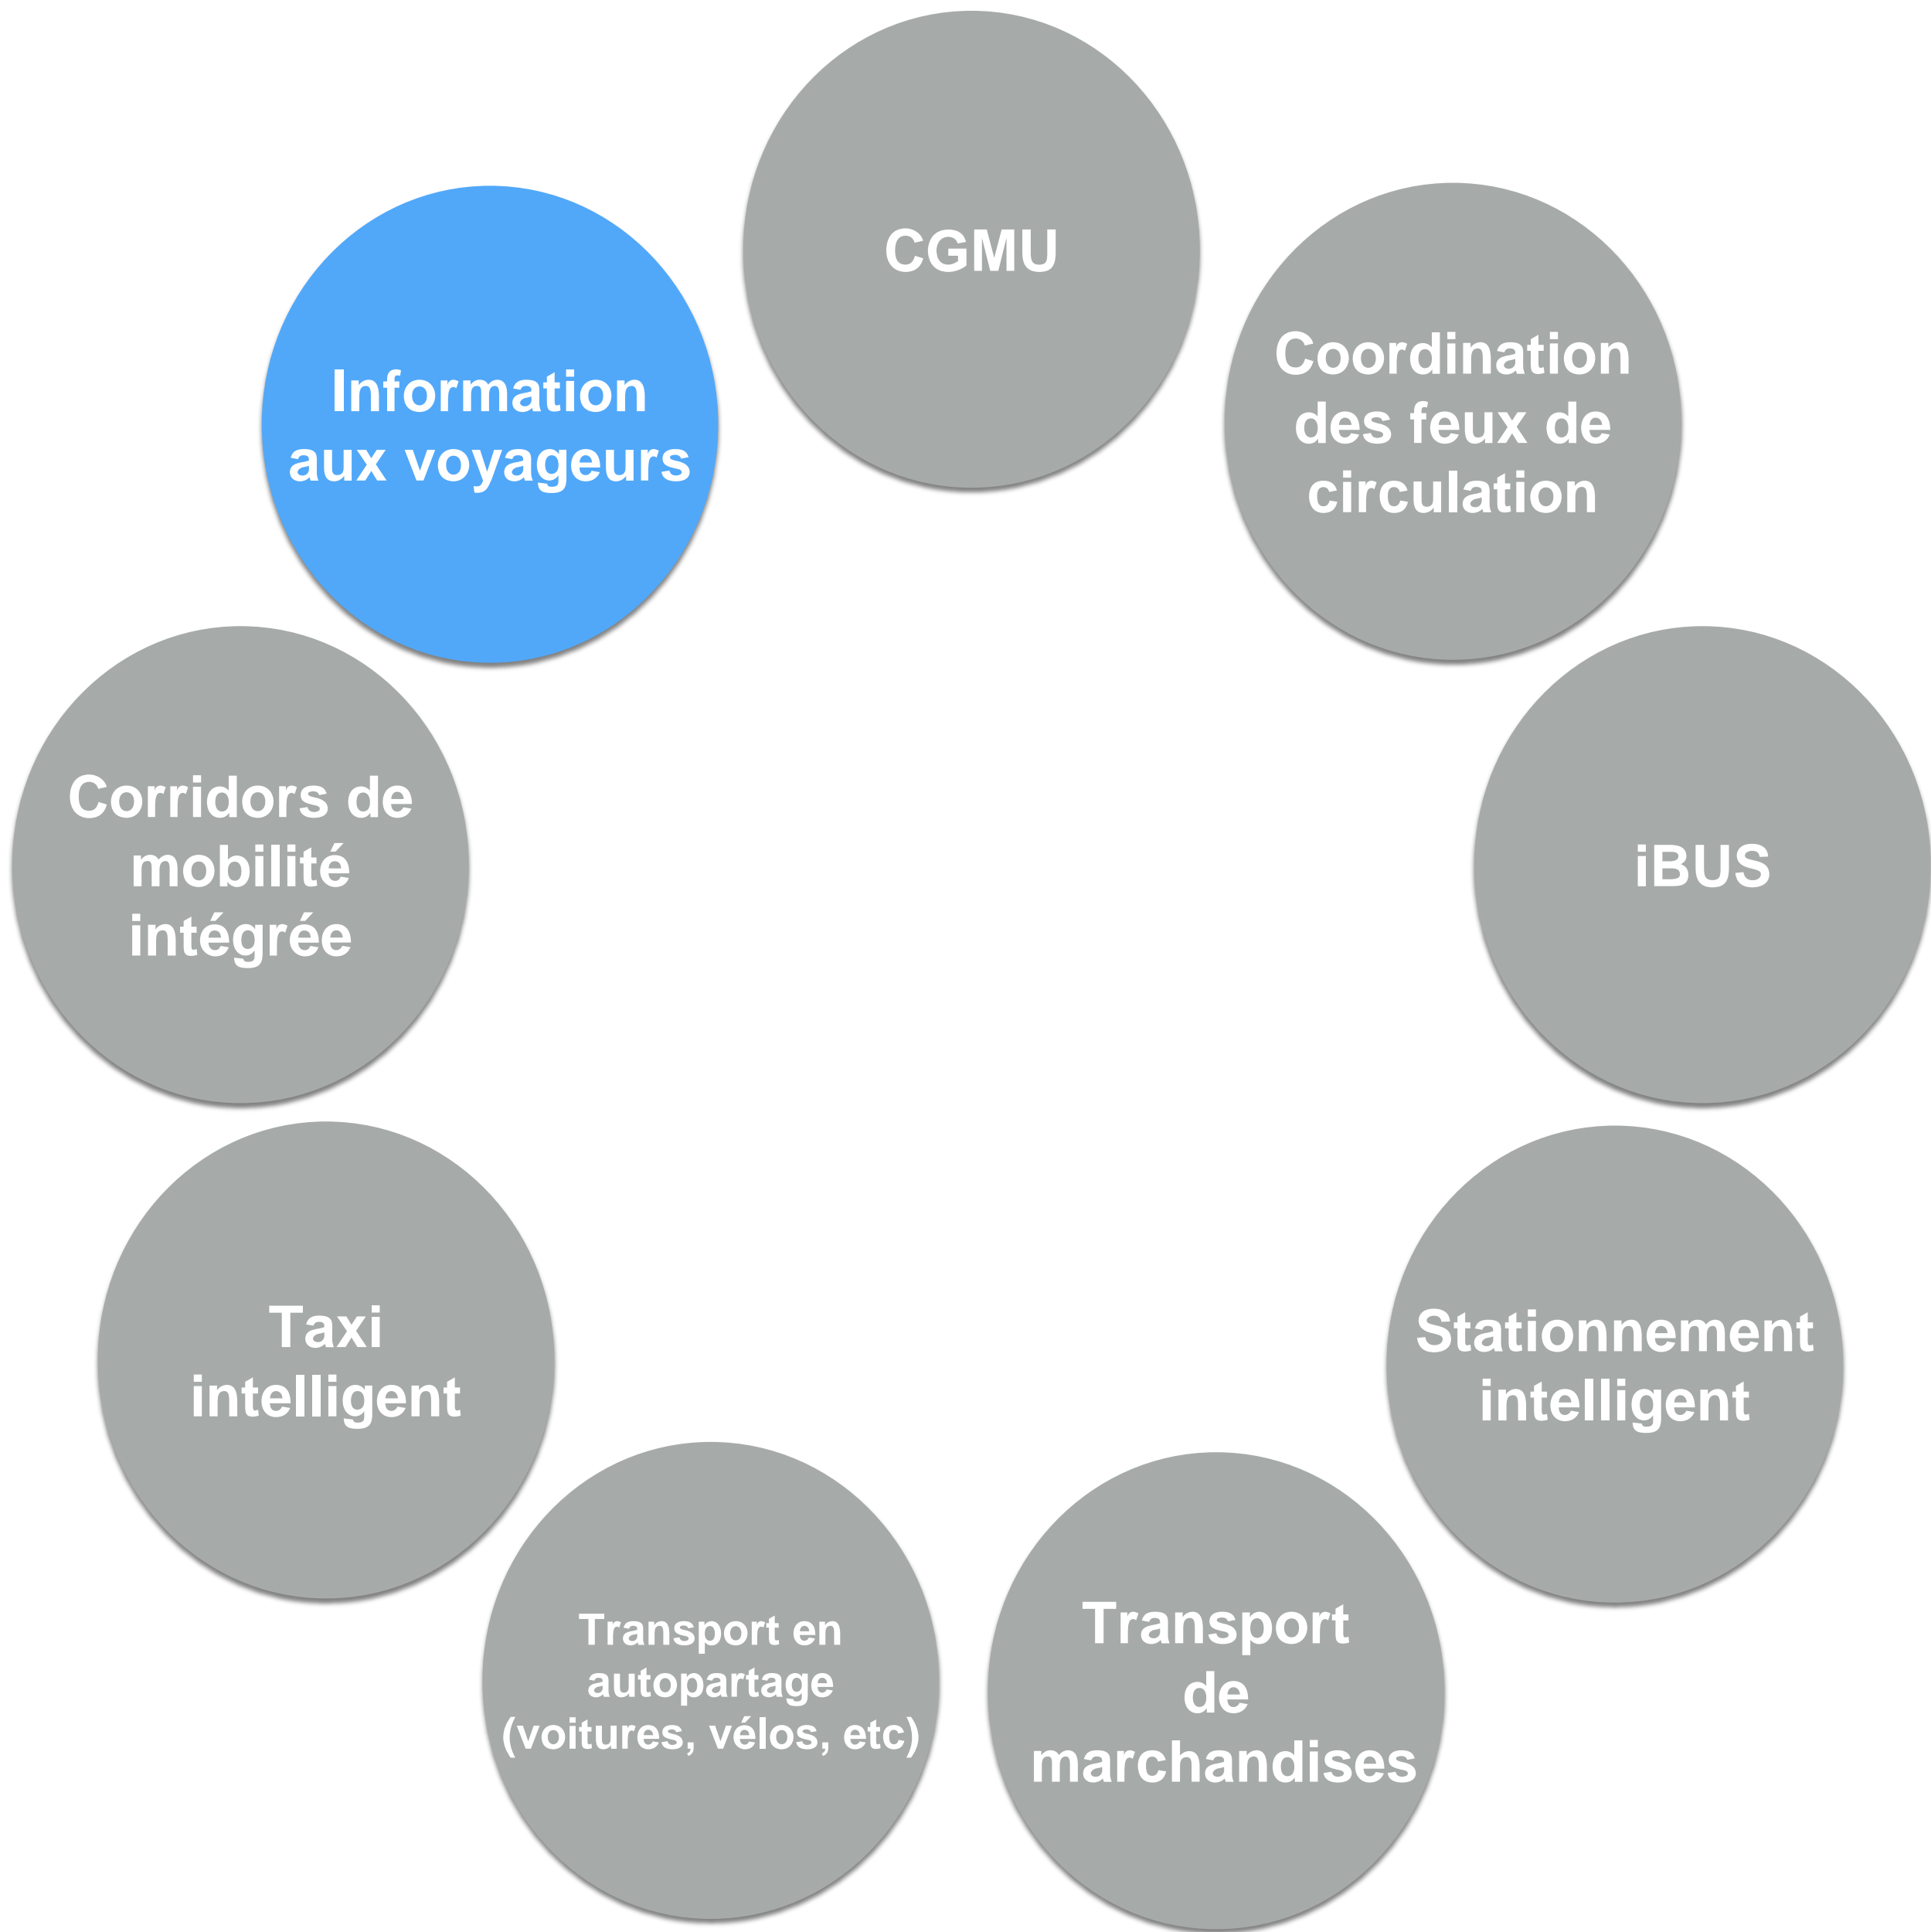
CGMU

Coordination des feux de circulation

iBUS

Stationnement intelligent

Transport de marchandises

Transport en autopartage (voitures, vélos, etc)

Taxi intelligent

Corridors de mobilité intégrée

Information aux voyageurs